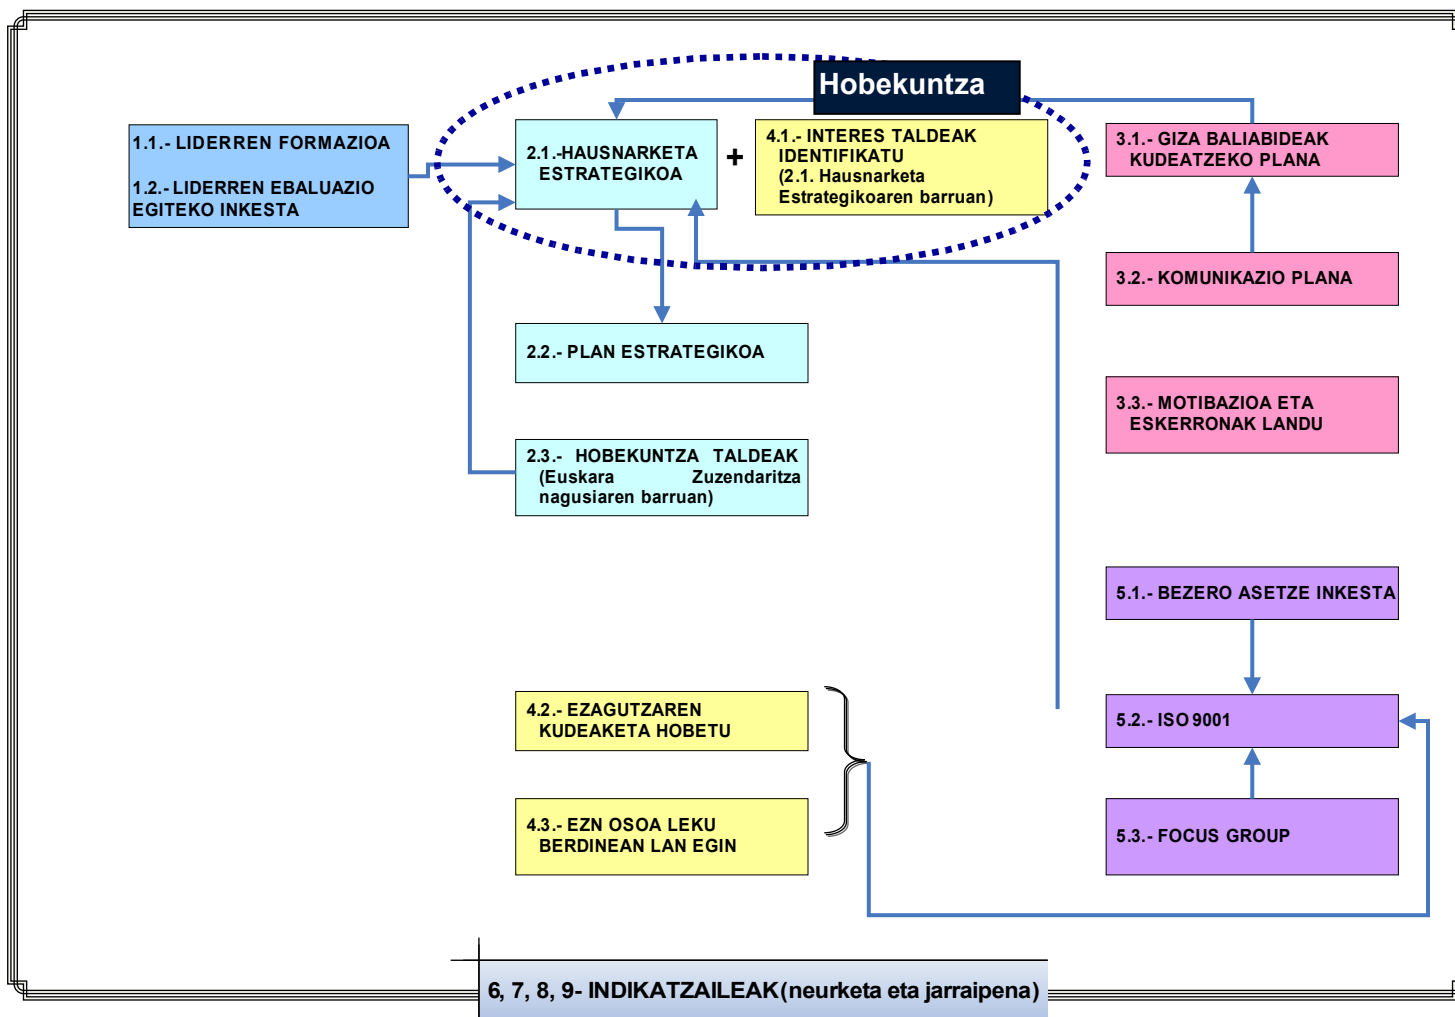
Hobekuntza

1.1.- LIDERREN FORMAZIOA

1.2.- LIDERREN EBALUAZIO EGITEKO INKESTA

2.1.-HAUSNARKETA ESTRATEGIKOA

+

4.1.- INTERES TALDEAK IDENTIFIKATU (2.1. Hausnarketa Estrategikoaren barruan)

3.1.- GIZA BALIABIDEAK KUDEATZEKO PLANA

3.2.- KOMUNIKAZIO PLANA

2.2.- PLAN ESTRATEGIKOA

3.3.- MOTIBAZIOA ETA ESKERRONAK LANDU

2.3.- HOBEKUNTZA TALDEAK (Euskara Zuzendaritza nagusiaren barruan)

5.1.- BEZERO ASETZE INKESTA

4.2.- EZAGUTZAREN KUDEAKETA HOBETU

5.2.- ISO 9001

4.3.- EZN OSOA LEKU BERDINEAN LAN EGIN

5.3.- FOCUS GROUP

6, 7, 8, 9- INDIKATZAILEAK(neurketa eta jarraipena)